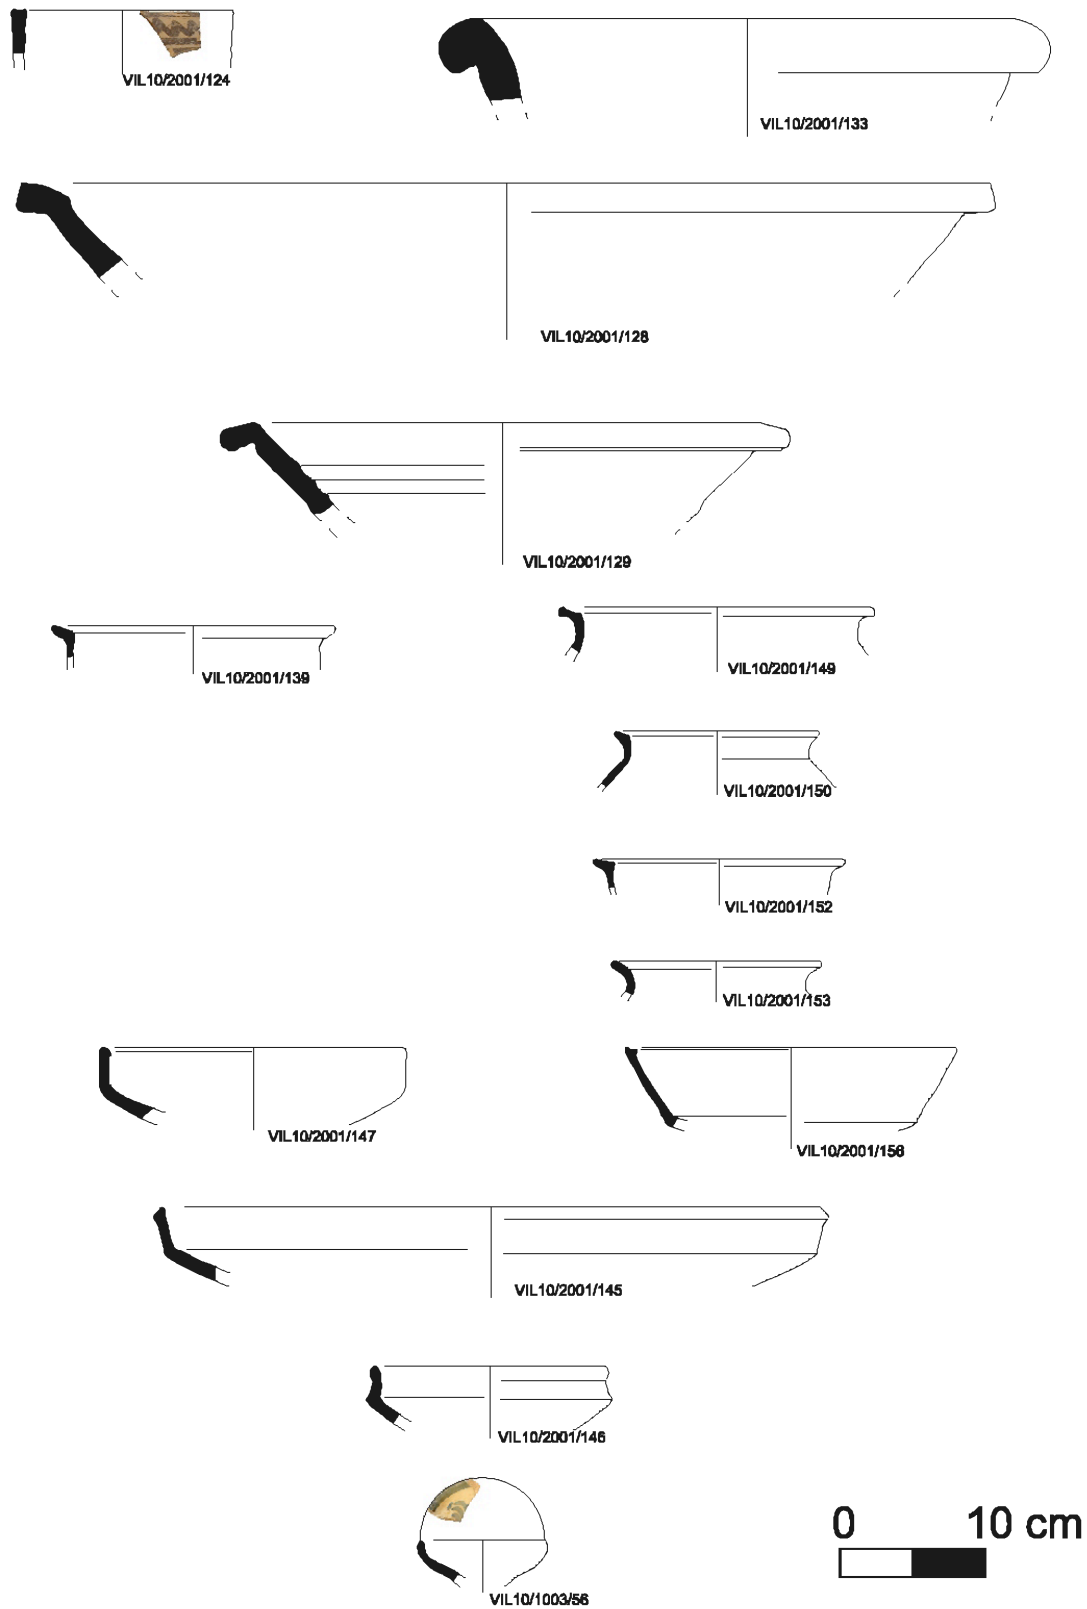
VIL10/2001/124

VIL10/2001/133

VIL10/2001/128

VIL10/2001/129

VIL10/2001/139

VIL10/2001/149

VIL10/2001/150

VIL10/2001/152

VIL10/2001/153

VIL10/2001/147

VIL10/2001/156

VIL10/2001/145

VIL10/2001/146

VIL10/1003/56

0 10 cm